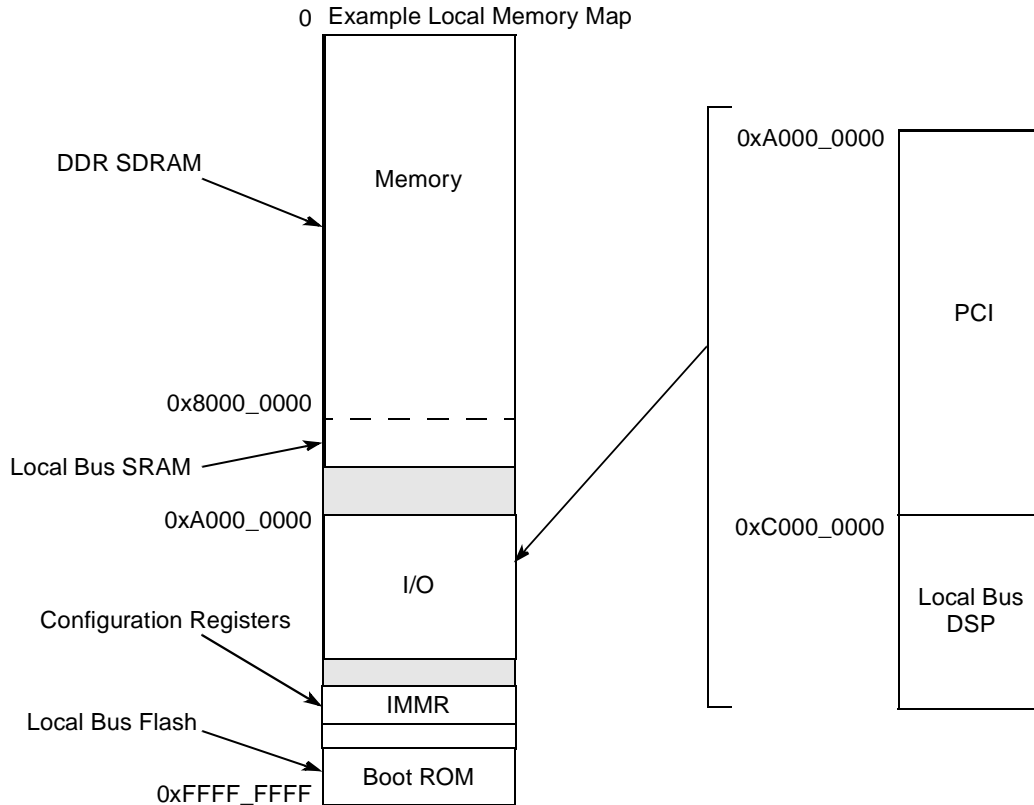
0 Example Local Memory Map

DDR SDRAM

Memory

0x8000_0000

Local Bus SRAM

0xA000_0000

I/O

Configuration Registers

IMMR

Local Bus Flash

Boot ROM

0xFFFF_FFFF

0xA000_0000

PCI

0xC000_0000

Local Bus DSP